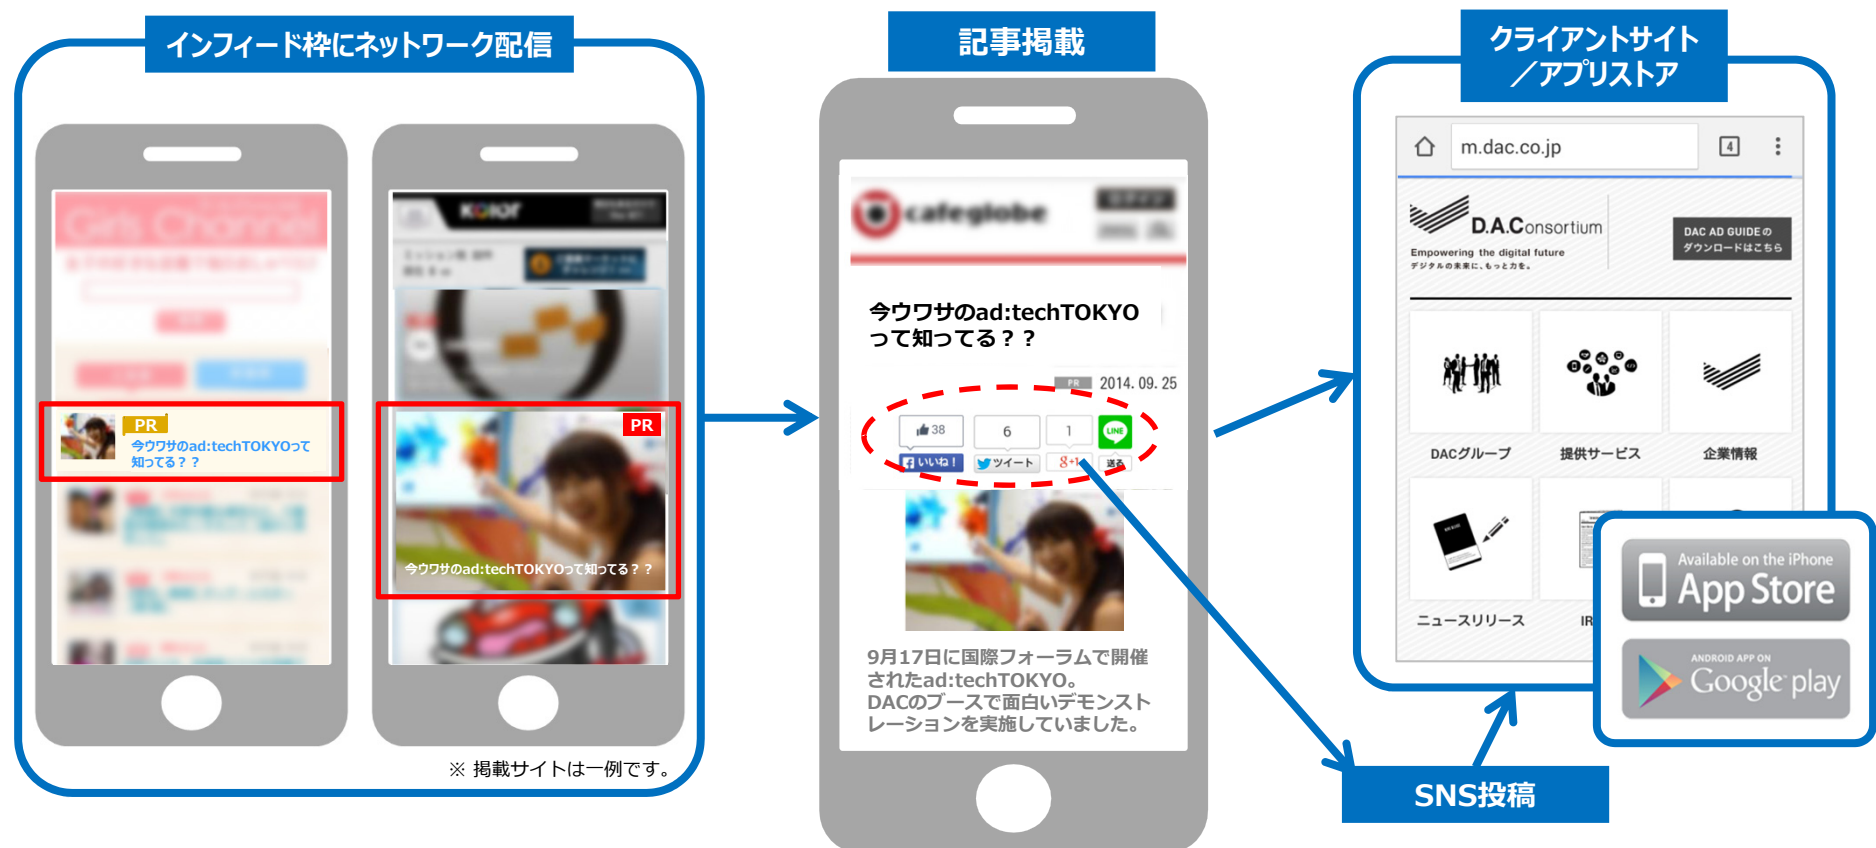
インフィード枠にネットワーク配信

Girls Channel

PR
今ウワサのad:techTOKYOって知ってる？？

PR
今ウワサのad:techTOKYOって知ってる？？

※ 掲載サイトは一例です。

記事掲載

cafeglobe

今ウワサのad:techTOKYOって知ってる？？

PR 2014. 09. 25

38 いいね！
6 ツイート
1 8+1
LINE 送る

9月17日に国際フォーラムで開催されたad:techTOKYO。DACのブースで面白いデモンストレーションを実施していました。

クライアントサイト／アプリストア

m.dac.co.jp

D.A.Consortium
Empowering the digital future
デジタルの未来に、もっと力を。

DAC AD GUIDEの ダウンロードはこちら

DACグループ
提供サービス
企業情報
ニュースリリース
IR

Available on the iPhone
App Store

ANDROID APP ON
Google play

SNS投稿